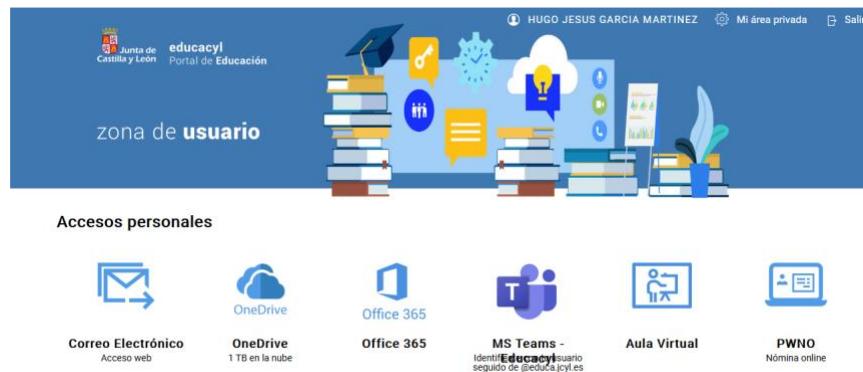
HUGO JESUS GARCIA MARTINEZ Mi área privada Sali

Junta de Castilla y León educacyl Portal de Educación

zona de usuario

Accesos personales

Correo Electrónico
Acceso web

OneDrive
OneDrive
1 TB en la nube

Office 365
Office 365

MS Teams - Educacyl
Identif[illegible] usuario seguido de @educa.jcyl.es

Aula Virtual

PWNO
Nómina online